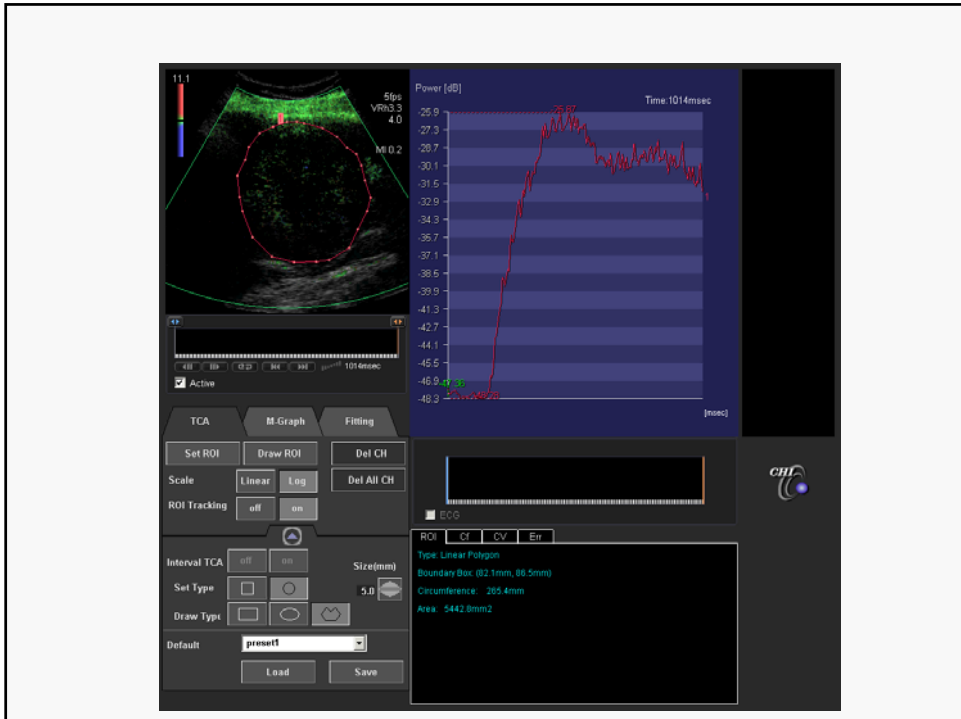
11.1

5fps
VRh3.3
4.0

MI 0.2

1014msec

Active

Power [dB]

Time:1014msec

-25.9
-27.3
-28.7
-30.1
-31.5
-32.9
-34.3
-35.7
-37.1
-38.5
-39.9
-41.3
-42.7
-44.1
-45.5
-46.9
-48.3

-25.97

[msec]

TCA M-Graph Fitting

Set ROI Draw ROI Del CH

Scale Linear Log Del All CH

ROI Tracking off on

Interval TCA off on

Size(mm)

Set Type

5.0

Draw Type

Default preset1

Load Save

ECG

ROI Cf CV Err

Type: Linear Polygon

Boundary Box: (82.1mm, 86.5mm)

Circumference: 265.4mm

Area: 5442.8mm2

CHI